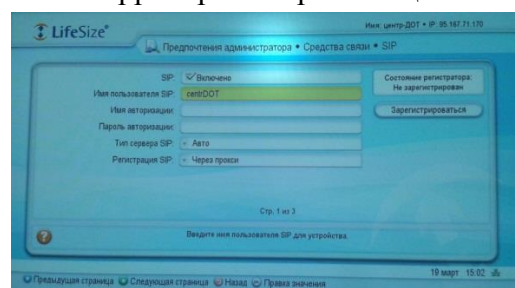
LifeSize®

Имя: центр-ДОТ • IP: 95.167.71.170

Предпочтения администратора • Средства связи • SIP

SIP: Включено
Имя пользователя SIP: centrDOT
Имя авторизации:
Пароль авторизации:
Тип сервера SIP: Авто
Регистрация SIP: Через прокси

Состояние регистратора: Не зарегистрирован

Зарегистрироваться

Стр. 1 из 3

Введите имя пользователя SIP для устройства.

19 март 15:02

Предыдущая страница Следующая страница Назад Правка значения